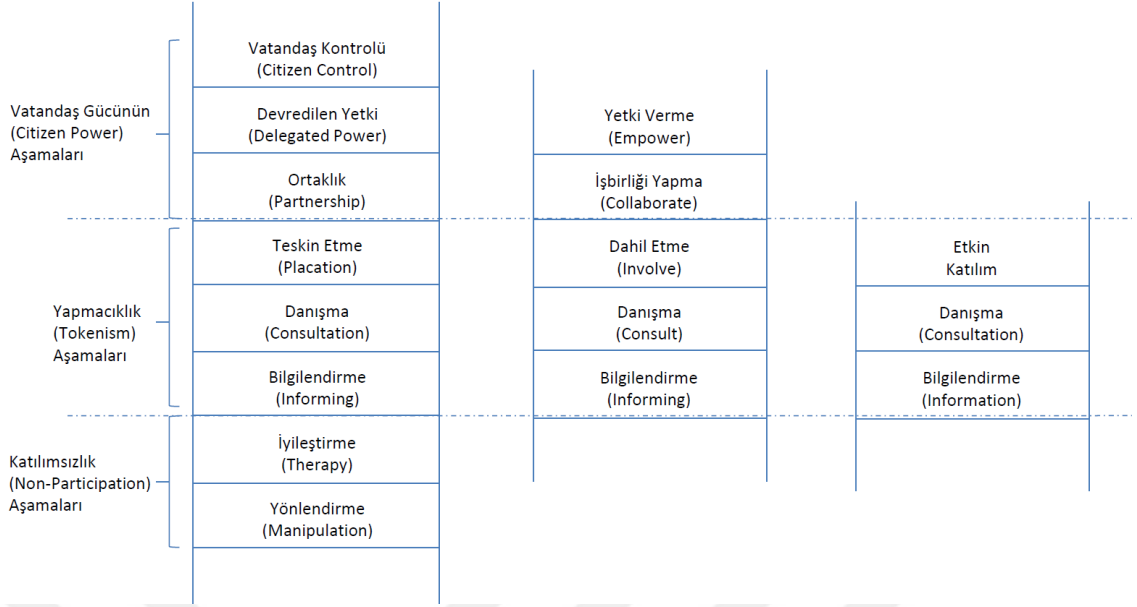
Vatandaş Gücünün (Citizen Power) Aşamaları

Yapmacıklık (Tokenism) Aşamaları

Katılımsızlık (Non-Participation) Aşamaları

Vatandaş Kontrolü (Citizen Control)

Devredilen Yetki (Delegated Power)

Ortaklık (Partnership)

Teskin Etme (Placation)

Danışma (Consultation)

Bilgilendirme (Informing)

İyileştirme (Therapy)

Yönlendirme (Manipulation)

Yetki Verme (Empower)

İşbirliği Yapma (Collaborate)

Dahil Etme (Involve)

Danışma (Consult)

Bilgilendirme (Informing)

Etkin Katılım

Danışma (Consultation)

Bilgilendirme (Information)